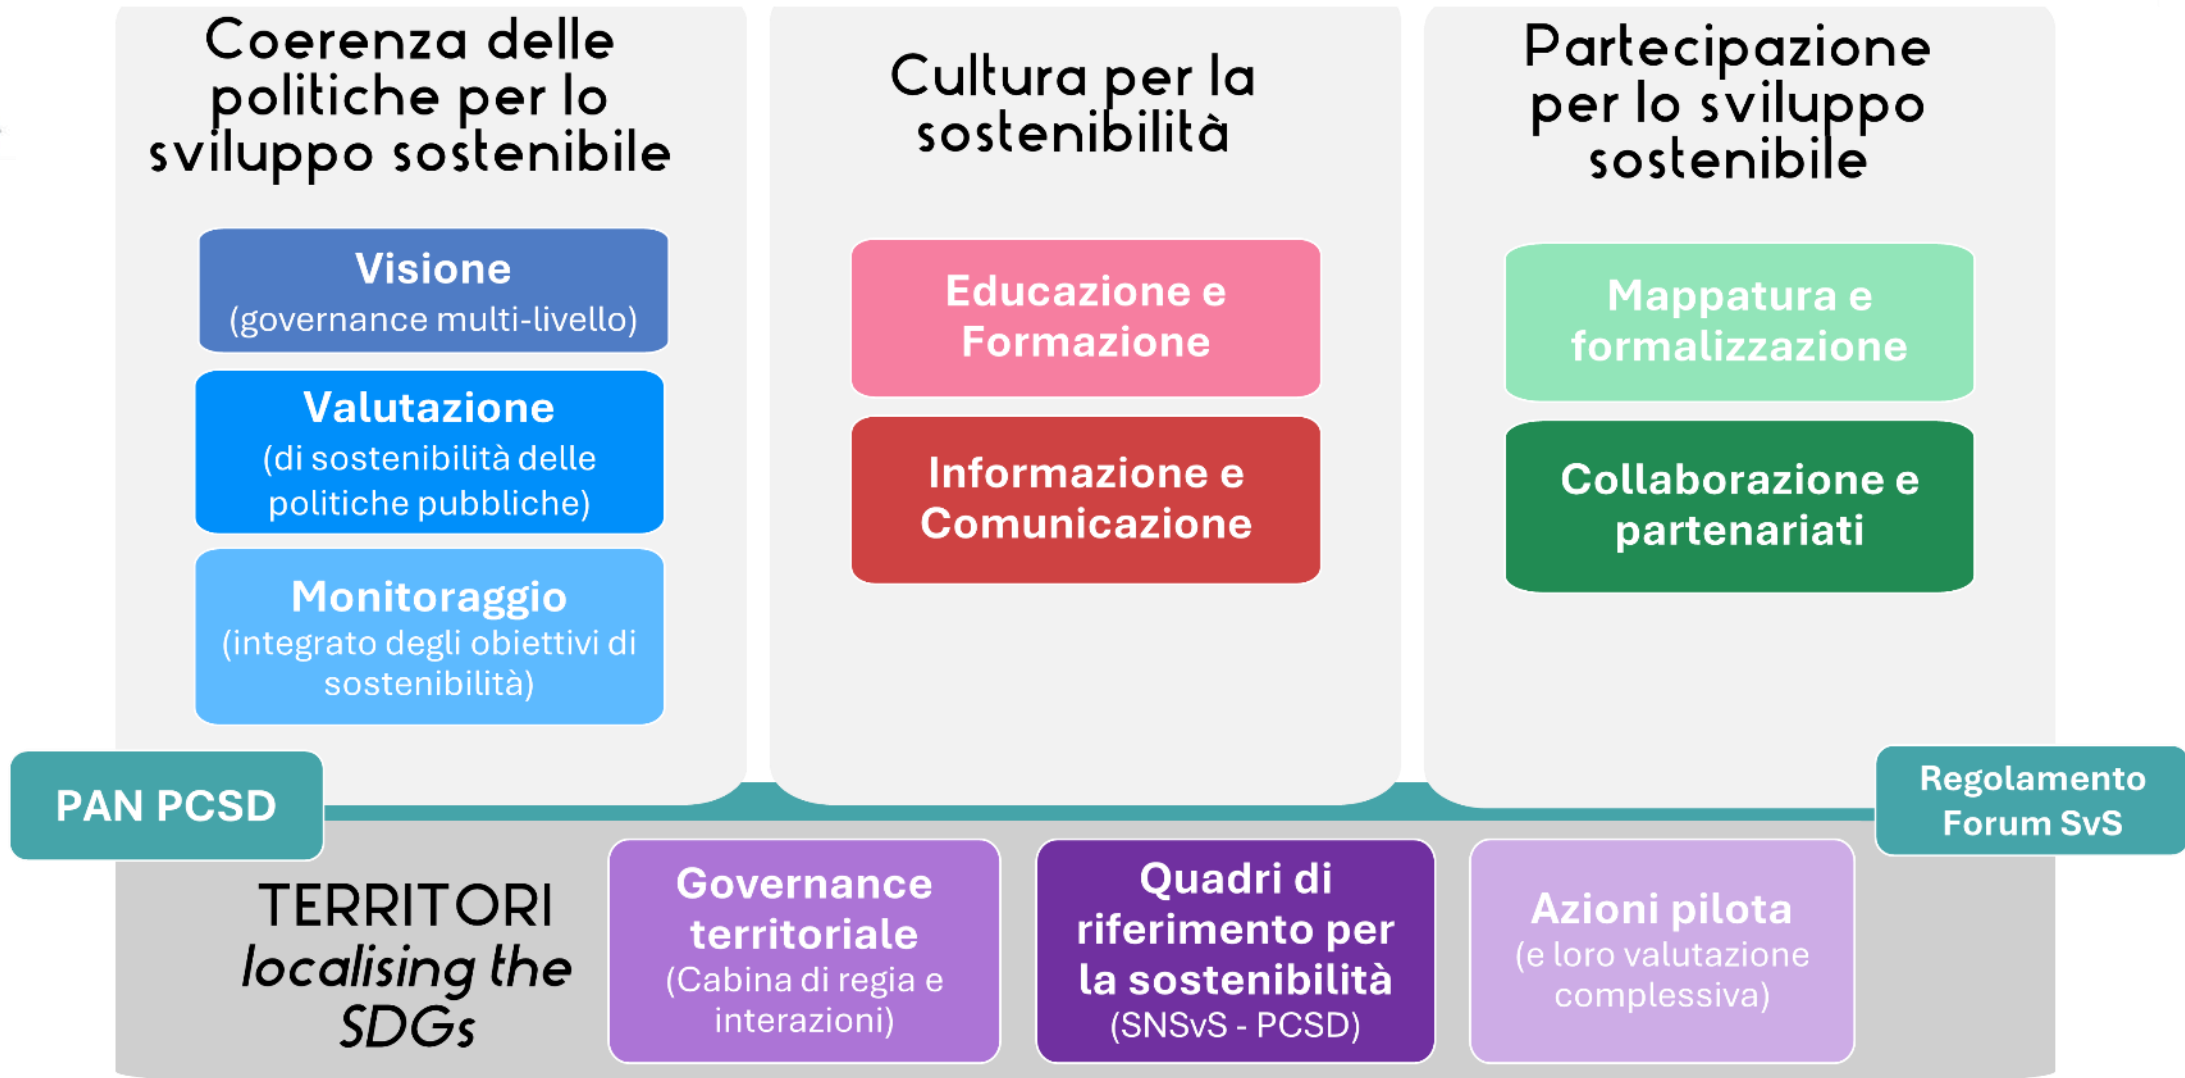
Coerenza delle politiche per lo sviluppo sostenibile

Visione
(governance multi-livello)

Valutazione
(di sostenibilità delle politiche pubbliche)

Monitoraggio
(integrato degli obiettivi di sostenibilità)

Cultura per la sostenibilità

Educazione e Formazione

Informazione e Comunicazione

Partecipazione per lo sviluppo sostenibile

Mappatura e formalizzazione

Collaborazione e partenariati

PAN PCSD

Regolamento Forum SvS

TERRITORI
localising the SDGs

Governance territoriale
(Cabina di regia e interazioni)

Quadri di riferimento per la sostenibilità
(SNSvS - PCSD)

Azioni pilota
(e loro valutazione complessiva)